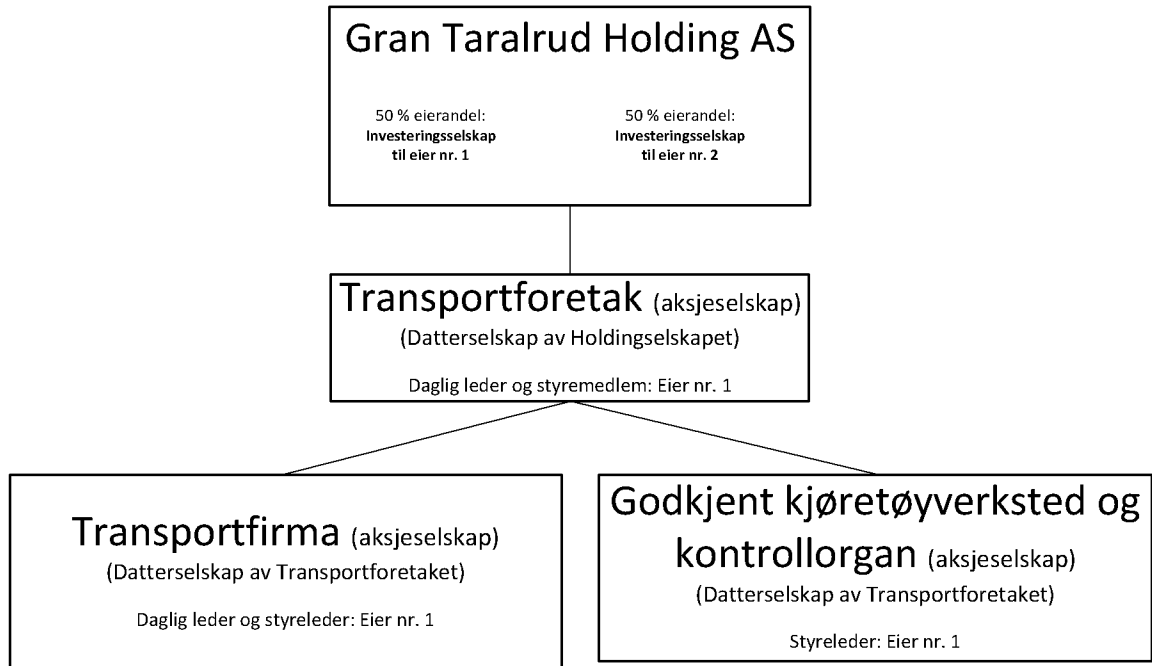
Gran Taralrud Holding AS

50 % eierandel:
**Investeringsselskap til eier nr. 1**

50 % eierandel:
**Investeringsselskap til eier nr. 2**

Transportforetak (aksjeselskap)
(Datterselskap av Holdingselskapet)

Daglig leder og styremedlem: Eier nr. 1

Transportfirma (aksjeselskap)
(Datterselskap av Transportforetaket)

Daglig leder og styreleder: Eier nr. 1

Godkjent kjøretøyverksted og kontrollorgan (aksjeselskap)
(Datterselskap av Transportforetaket)

Styreleder: Eier nr. 1